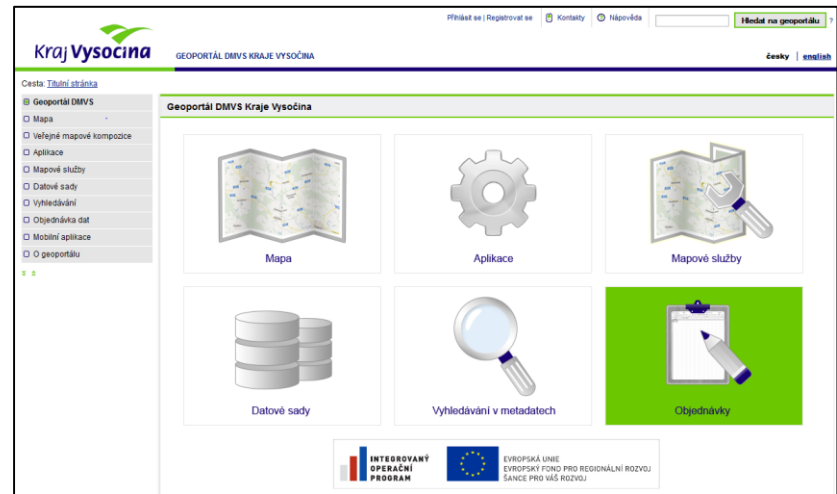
Přihlásit se | Registrovat se  Kontakty  Nápověda  Hledat na geoportálu ?

Kraj Vysočina

GEOPORTÁL DMVS KRAJE VYSOČINA

česky | english

Cesta: Titulní stránka

Geoportál DMVS
Mapa
Veřejné mapové kompozice
Aplikace
Mapové služby
Datové sady
Vyhledávání
Objednávka dat
Mobilní aplikace
O geoportálu

Geoportál DMVS Kraje Vysočina

Mapa

Aplikace

Mapové služby

Datové sady

Vyhledávání v metadatech

Objednávky

INTEGROVANÝ OPERAČNÍ PROGRAM

EVROPSKÁ UNIE
EVROPSKÝ FOND PRO REGIONÁLNÍ ROZVOJ
ŠANCE PRO VÁŠ ROZVOJ